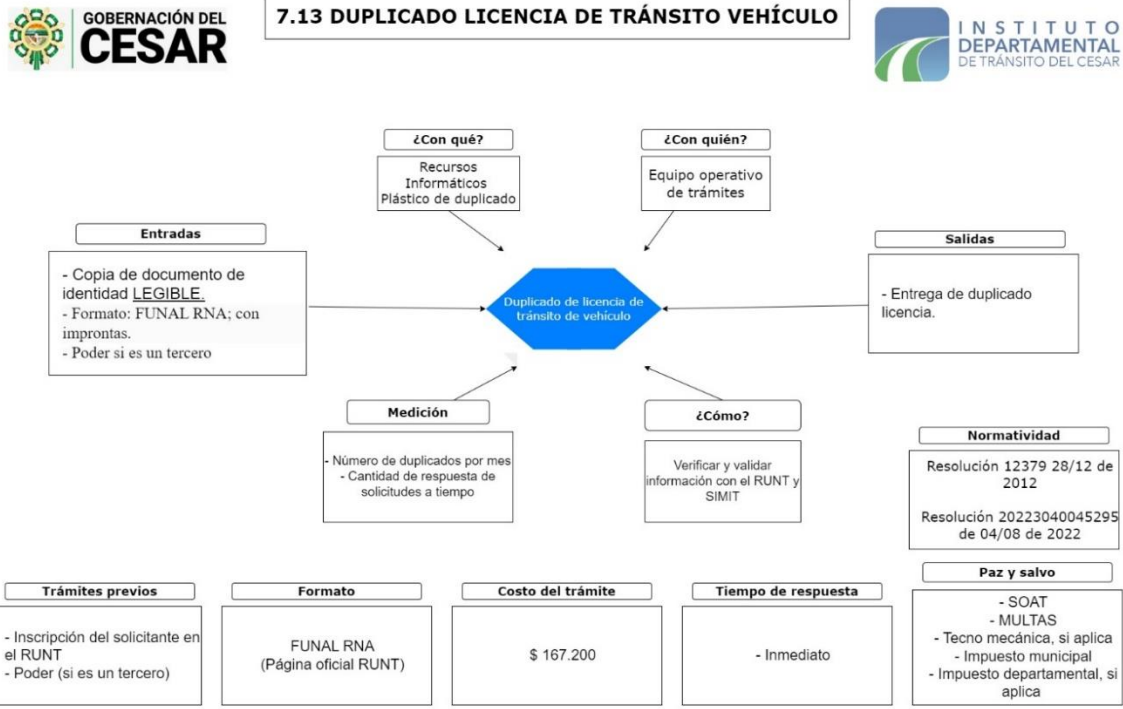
GOBERNACIÓN DEL CESAR

7.13 DUPLICADO LICENCIA DE TRÁNSITO VEHÍCULO

INSTITUTO DEPARTAMENTAL DE TRÁNSITO DEL CESAR

¿Con qué?

Recursos Informáticos Plástico de duplicado

¿Con quién?

Equipo operativo de trámites

Entradas

- Copia de documento de identidad LEGIBLE.
- Formato: FUNAL RNA; con improntas.
- Poder si es un tercero

Duplicado de licencia de tránsito de vehículo

Salidas

- Entrega de duplicado licencia.

Medición

- Número de duplicados por mes
- Cantidad de respuesta de solicitudes a tiempo

¿Cómo?

Verificar y validar información con el RUNT y SIMIT

Normatividad

Resolución 12379 28/12 de 2012

Resolución 20223040045295 de 04/08 de 2022

Trámites previos

- Inscripción del solicitante en el RUNT
- Poder (si es un tercero)

Formato

FUNAL RNA (Página oficial RUNT)

Costo del trámite

$ 167.200

Tiempo de respuesta

- Inmediato

Paz y salvo

- SOAT
- MULTAS
- Tecno mecánica, si aplica
- Impuesto municipal
- Impuesto departamental, si aplica